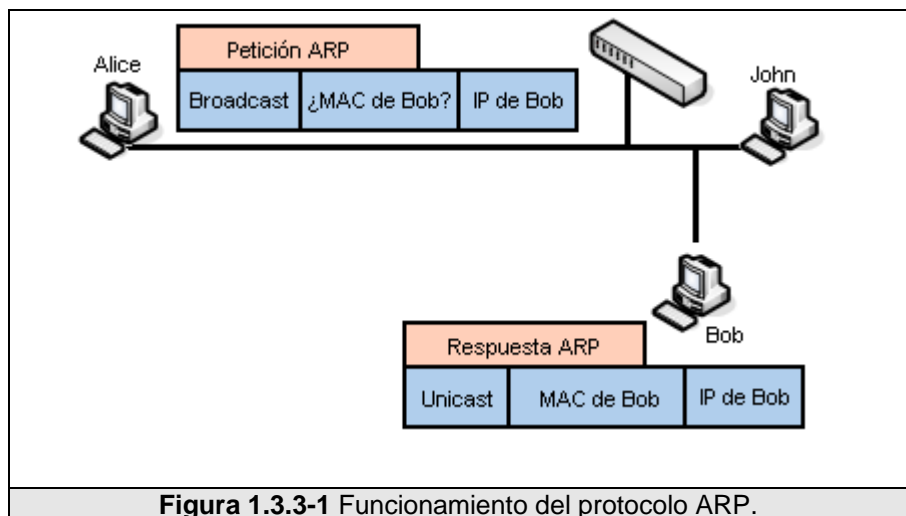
Alice

Petición ARP

| Broadcast | ¿MAC de Bob? | IP de Bob |
|---|---|---|

John

Bob

Respuesta ARP

| Unicast | MAC de Bob | IP de Bob |
|---|---|---|

**Figura 1.3.3-1** Funcionamiento del protocolo ARP.